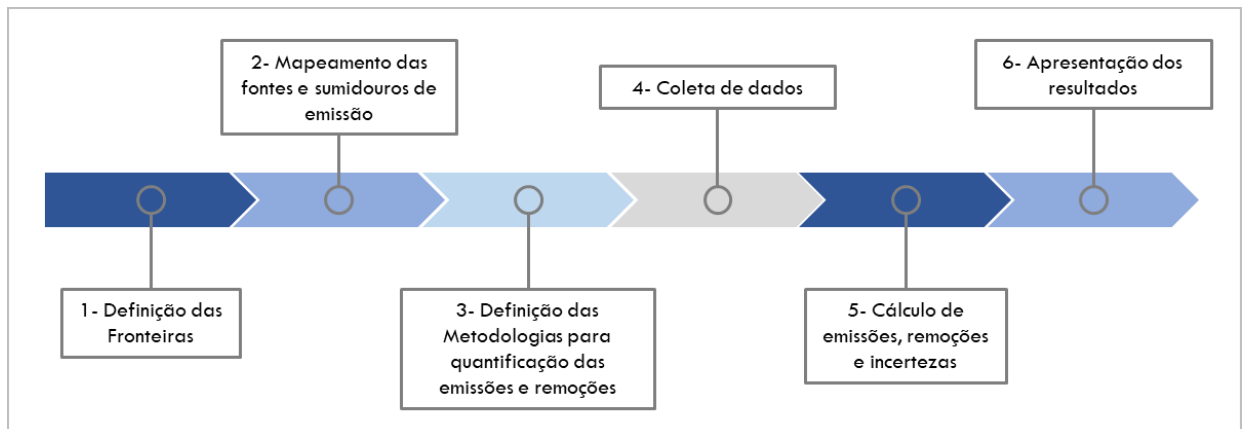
1- Definição das Fronteiras

2- Mapeamento das fontes e sumidouros de emissão

3- Definição das Metodologias para quantificação das emissões e remoções

4- Coleta de dados

5- Cálculo de emissões, remoções e incertezas

6- Apresentação dos resultados